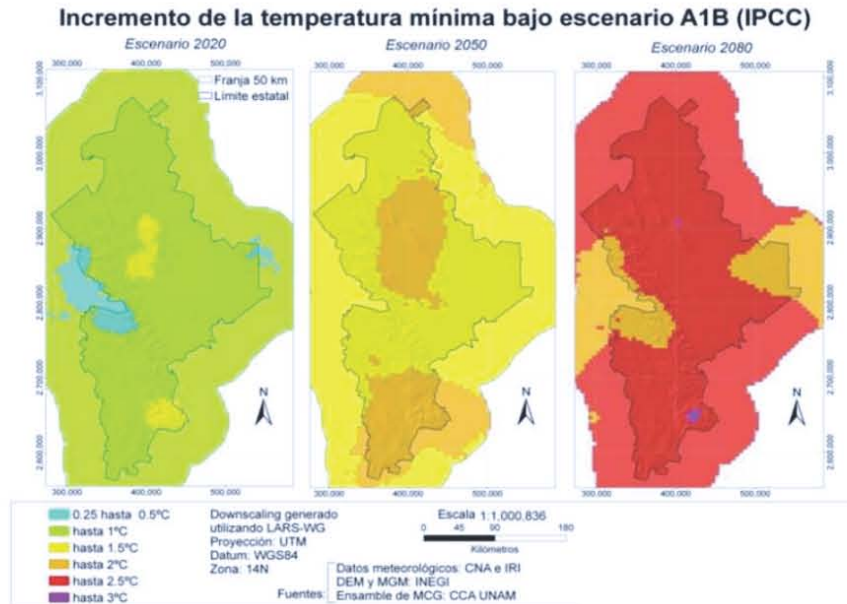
Incremento de la temperatura mínima bajo escenario A1B (IPCC)

Escenario 2020

300,000 400,000 500,000

Franja 50 km
Limite estatal

3,100,000
3,000,000
2,900,000
2,800,000
2,700,000
2,600,000

N

300,000 400,000 500,000

Escenario 2050

300,000 400,000 500,000

N

300,000 400,000 500,000

Escenario 2080

300,000 400,000 500,000

3,100,000
3,000,000
2,900,000
2,800,000
2,700,000
2,600,000

N

300,000 400,000 500,000

0.25 hasta 0.5ºC
hasta 1ºC
hasta 1.5ºC
hasta 2ºC
hasta 2.5ºC
hasta 3ºC

Downscaling generado utilizando LARS-WG
Proyección: UTM
Datum: WGS84
Zona: 14N

Escala 1:1,000,836
0 45 90 180
Kilómetros

Fuentes: Datos meteorológicos: CNA e IRI
DEM y MGM: INEGI
Ensamble de MCG: CCA UNAM